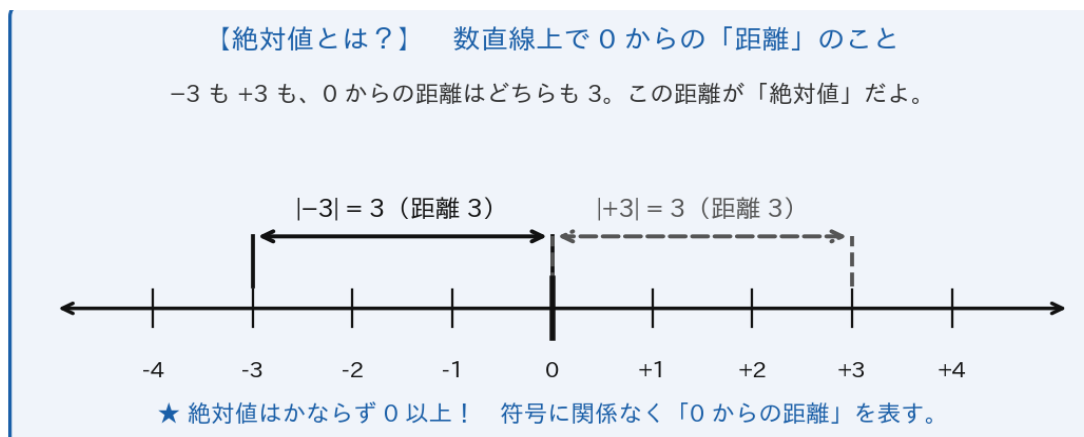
【絶対値とは？】　数直線上で 0 からの「距離」のこと

−3 も +3 も、0 からの距離はどちらも 3。この距離が「絶対値」だよ。

$|-3| = 3$（距離 3）

$|+3| = 3$（距離 3）

-4　-3　-2　-1　0　+1　+2　+3　+4

★ 絶対値はかならず 0 以上！　符号に関係なく「0 からの距離」を表す。